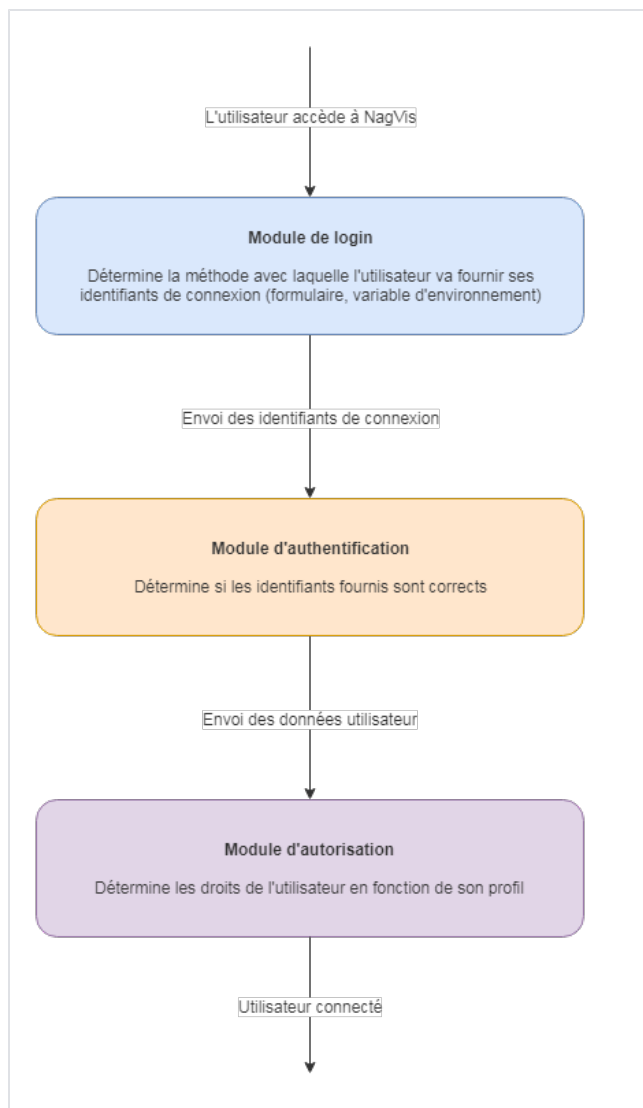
L'utilisateur accède à NagVis

Module de login

Détermine la méthode avec laquelle l'utilisateur va fournir ses identifiants de connexion (formulaire, variable d'environnement)

Envoi des identifiants de connexion

Module d'authentification

Détermine si les identifiants fournis sont corrects

Envoi des données utilisateur

Module d'autorisation

Détermine les droits de l'utilisateur en fonction de son profil

Utilisateur connecté